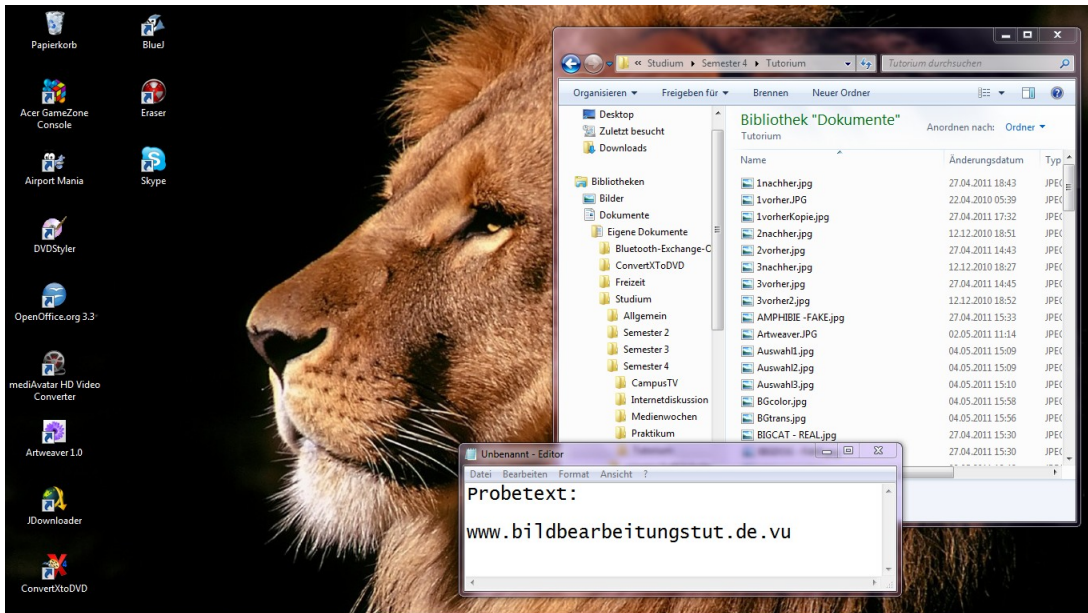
Papierkorb

BlueJ

Acer GameZone Console

Eraser

Airport Mania

Skype

DVDStyler

OpenOffice.org 3.3

mediAvatar HD Video Converter

Artweaver 1.0

JDownloader

ConvertXtoDVD

« Studium ▸ Semester 4 ▸ Tutorium

Tutorium durchsuchen

Organisieren ▾ Freigeben für ▾ Brennen Neuer Ordner

Desktop
Zuletzt besucht
Downloads

Bibliotheken
Bilder
Dokumente
Eigene Dokumente
Bluetooth-Exchange-C
ConvertXToDVD
Freizeit
Studium
Allgemein
Semester 2
Semester 3
Semester 4
CampusTV
Internetdiskussion
Medienwochen
Praktikum

Bibliothek "Dokumente"
Tutorium

Anordnen nach: Ordner ▾

| Name | Änderungsdatum | Typ |
|---|---|---|
| 1nachher.jpg | 27.04.2011 18:43 | JPEG |
| 1vorher.JPG | 22.04.2010 05:39 | JPEG |
| 1vorherKopie.jpg | 27.04.2011 17:32 | JPEG |
| 2nachher.jpg | 12.12.2010 18:51 | JPEG |
| 2vorher.jpg | 27.04.2011 14:43 | JPEG |
| 3nachher.jpg | 12.12.2010 18:27 | JPEG |
| 3vorher.jpg | 27.04.2011 14:45 | JPEG |
| 3vorher2.jpg | 12.12.2010 18:52 | JPEG |
| AMPHIBIE -FAKE.jpg | 27.04.2011 15:33 | JPEG |
| Artweaver.JPG | 02.05.2011 11:14 | JPEG |
| Auswahl1.jpg | 04.05.2011 15:09 | JPEG |
| Auswahl2.jpg | 04.05.2011 15:09 | JPEG |
| Auswahl3.jpg | 04.05.2011 15:10 | JPEG |
| BGcolor.jpg | 04.05.2011 15:58 | JPEG |
| BGtrans.jpg | 04.05.2011 15:56 | JPEG |
| BIGCAT - REAL.jpg | 27.04.2011 15:30 | JPEG |
| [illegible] | 27.04.2011 15:30 | JPEG |

Unbenannt - Editor

Datei Bearbeiten Format Ansicht ?

Probetext:

www.bildbearbeitungstut.de.vu